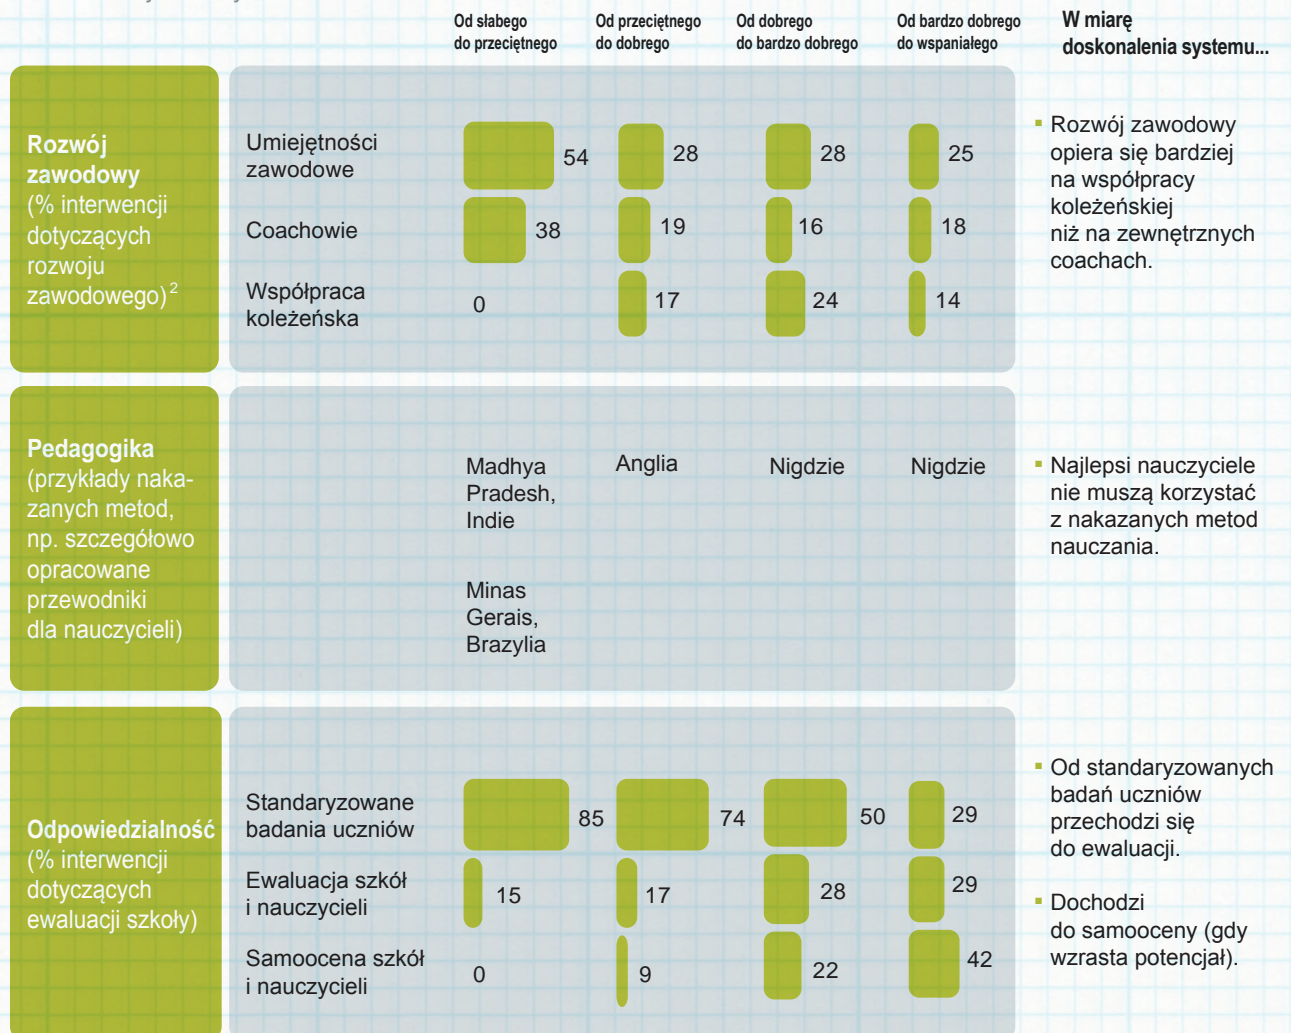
| | | Od słabego do przeciętnego | Od przeciętnego do dobrego | Od dobrego do bardzo dobrego | Od bardzo dobrego do wspaniałego | W miarę doskonalenia systemu... |
|---|---|---|---|---|---|---|
| **Rozwój zawodowy** (% interwencji dotyczących rozwoju zawodowego)$^2$ | Umiejętności zawodowe | 54 | 28 | 28 | 25 | ▪ Rozwój zawodowy opiera się bardziej na współpracy koleżeńskiej niż na zewnętrznych coachach. |
| | Coachowie | 38 | 19 | 16 | 18 | |
| | Współpraca koleżeńska | 0 | 17 | 24 | 14 | |
| **Pedagogika** (przykłady nakazanych metod, np. szczegółowo opracowane przewodniki dla nauczycieli) | | Madhya Pradesh, Indie<br>Minas Gerais, Brazylia | Anglia | Nigdzie | Nigdzie | ▪ Najlepsi nauczyciele nie muszą korzystać z nakazanych metod nauczania. |
| **Odpowiedzialność** (% interwencji dotyczących ewaluacji szkoły) | Standaryzowane badania uczniów | 85 | 74 | 50 | 29 | ▪ Od standaryzowanych badań uczniów przechodzi się do ewaluacji.<br>▪ Dochodzi do samooceny (gdy wzrasta potencjał). |
| | Ewaluacja szkół i nauczycieli | 15 | 17 | 28 | 29 | |
| | Samoocena szkół i nauczycieli | 0 | 9 | 22 | 42 | |